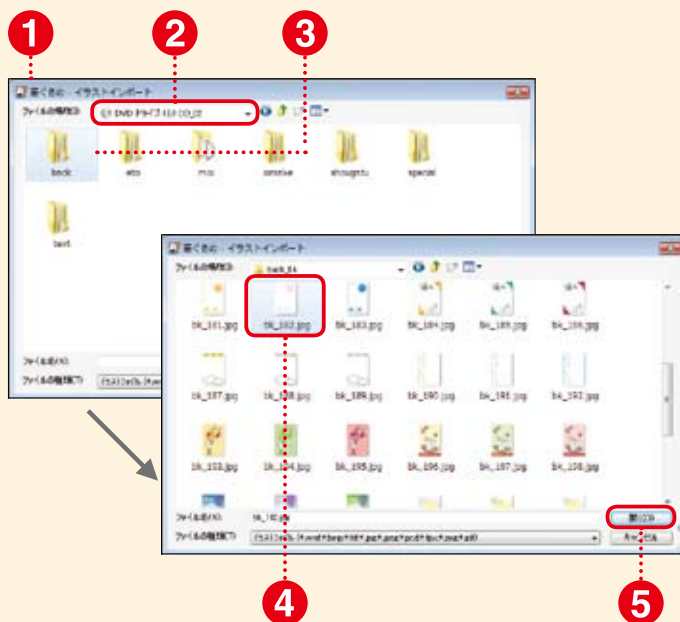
1
2
3
筆ぐるめ - イラストインポート
ファイルの場所(I): DVD ドライブ (G:) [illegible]
back
eto
mix
omoive
shougatu
special
text
ファイル名(N):
ファイルの種類(T):
筆ぐるめ - イラストインポート
ファイルの場所(I): back_64
bk_181.jpg
bk_182.jpg
bk_183.jpg
bk_184.jpg
bk_185.jpg
bk_186.jpg
bk_187.jpg
bk_188.jpg
bk_189.jpg
bk_190.jpg
bk_191.jpg
bk_192.jpg
bk_193.jpg
bk_194.jpg
bk_195.jpg
bk_196.jpg
bk_197.jpg
bk_198.jpg
ファイル名(N): bk_182.jpg
ファイルの種類(T): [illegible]
開く(O)
キャンセル
4
5